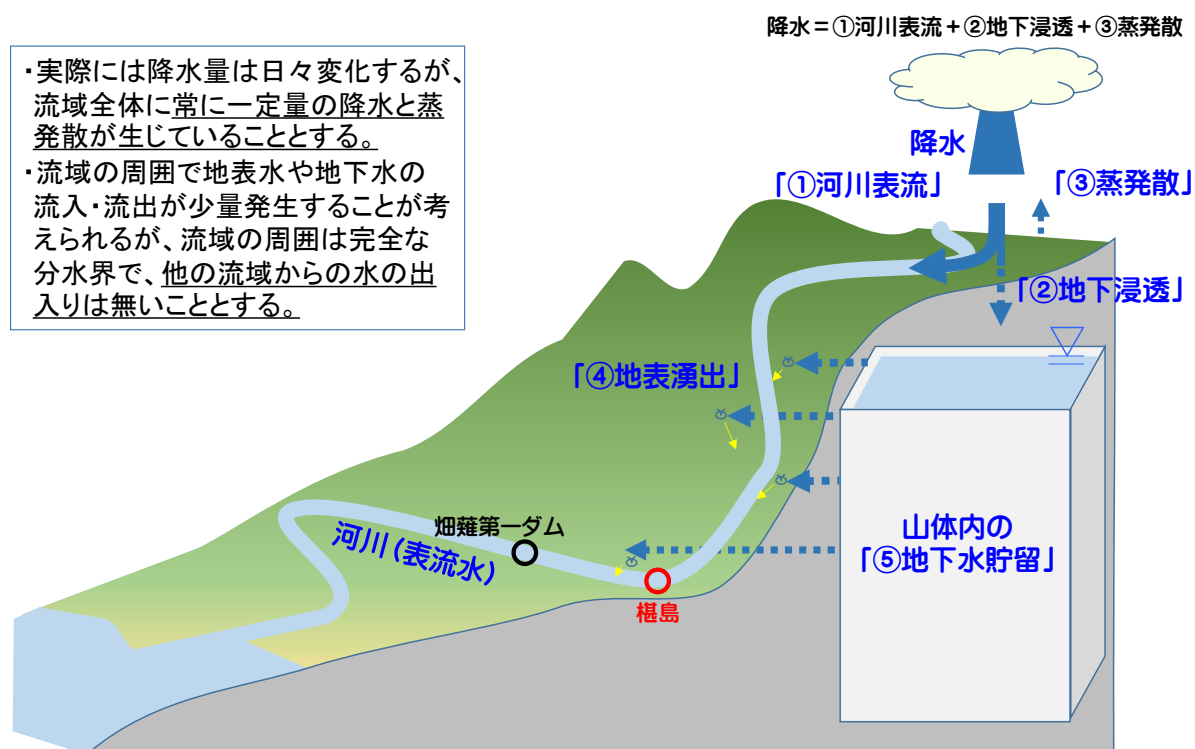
降水＝①河川表流＋②地下浸透＋③蒸発散

・実際には降水量は日々変化するが、流域全体に常に一定量の降水と蒸発散が生じていることとする。
・流域の周囲で地表水や地下水の流入・流出が少量発生することが考えられるが、流域の周囲は完全な分水界で、他の流域からの水の出入りは無いこととする。

降水

「①河川表流」

「③蒸発散」

「②地下浸透」

「④地表湧出」

山体内の
「⑤地下水貯留」

畑薙第一ダム

河川（表流水）

椹島